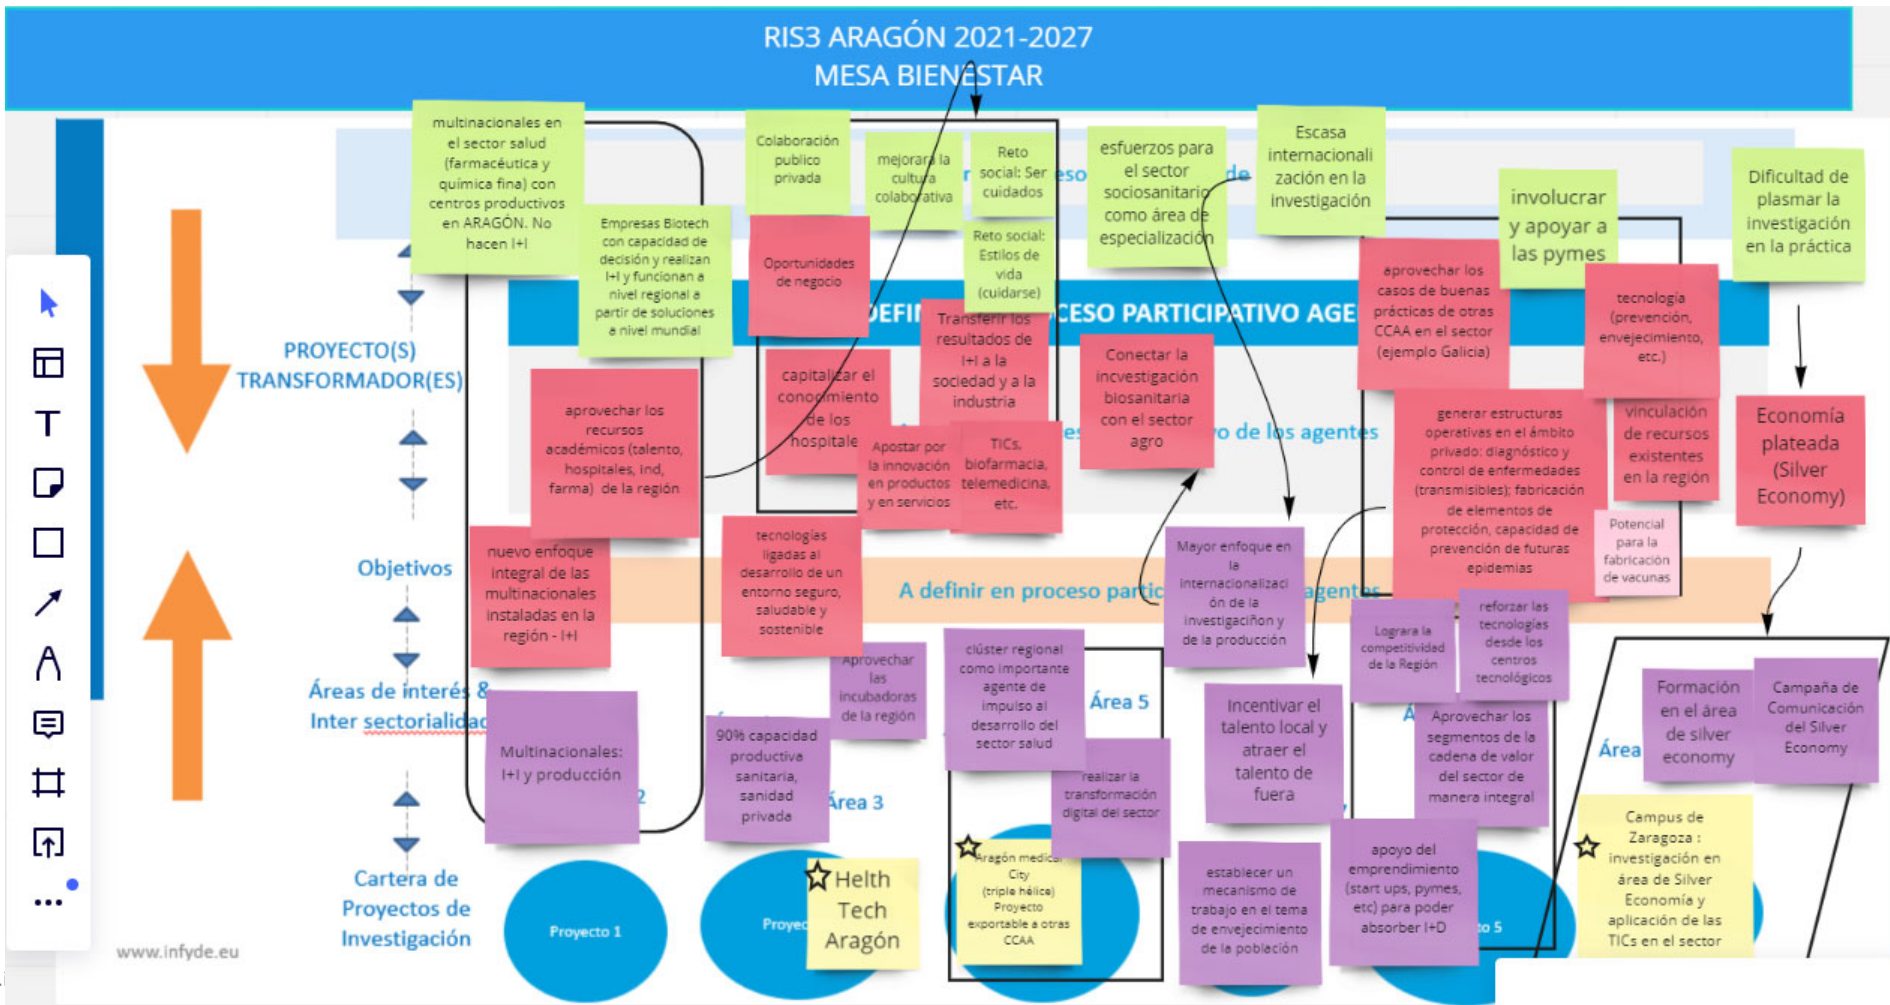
RIS3 ARAGÓN 2021-2027
MESA BIENESTAR

multinacionales en el sector salud (farmacéutica y química fina) con centros productivos en ARAGÓN. No hacen I+I

Empresas Biotech con capacidad de decisión y realizan I+I y funcionan a nivel regional a partir de soluciones a nivel mundial

Colaboración publico privada

mejorar la cultura colaborativa

Reto social: Ser cuidados

Reto social: Estilos de vida (cuidarse)

Oportunidades de negocio

esfuerzos para el sector sociosanitario como área de especialización

Escasa internacionalización en la investigación

involucrar y apoyar a las pymes

Dificultad de plasmar la investigación en la práctica

DEFIN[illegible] CESO PARTICIPATIVO AGE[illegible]

Transferir los resultados de I+I a la sociedad y a la industria

Conectar la investigación biosanitaria con el sector agro

aprovechar los casos de buenas prácticas de otras CCAA en el sector (ejemplo Galicia)

tecnología (prevención, envejecimiento, etc.)

PROYECTO(S) TRANSFORMADOR(ES)

aprovechar los recursos académicos (talento, hospitales, ind, farma) de la región

capitalizar el conocimiento de los hospitales

Apostar por la innovación en productos y en servicios

TICs, biofarmacia, telemedicina, etc.

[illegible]o de los agentes

generar estructuras operativas en el ámbito privado: diagnóstico y control de enfermedades (transmisibles); fabricación de elementos de protección, capacidad de prevención de futuras epidemias

vinculación de recursos existentes en la región

Economía plateada (Silver Economy)

Potencial para la fabricación de vacunas

Objetivos

nuevo enfoque integral de las multinacionales instaladas en la región - I+I

tecnologías ligadas al desarrollo de un entorno seguro, saludable y sostenible

A definir en proceso partic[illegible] agentes

Mayor enfoque en la internacionalización de la investigación y de la producción

Lograr la competitividad de la Región

reforzar las tecnologías desde los centros tecnológicos

Áreas de interés & Inter sectorialidad

Multinacionales: I+I y producción

90% capacidad productiva sanitaria, sanidad privada

Aprovechar las incubadoras de la región

Área 3

clúster regional como importante agente de impulso al desarrollo del sector salud

Área 5

realizar la transformación digital del sector

Incentivar el talento local y atraer el talento de fuera

Aprovechar los segmentos de la cadena de valor del sector de manera integral

Formación en el área de silver economy

Campaña de Comunicación del Silver Economy

Área

Cartera de Proyectos de Investigación

Proyecto 1

Proyec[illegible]

Helth Tech Aragón

Aragón medical City (triple hélice) Proyecto exportable a otras CCAA

establecer un mecanismo de trabajo en el tema de envejecimiento de la población

apoyo del emprendimiento (start ups, pymes, etc) para poder absorber I+D

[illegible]to 5

Campus de Zaragoza : investigación en área de Silver Economía y aplicación de las TICs en el sector

www.infyde.eu